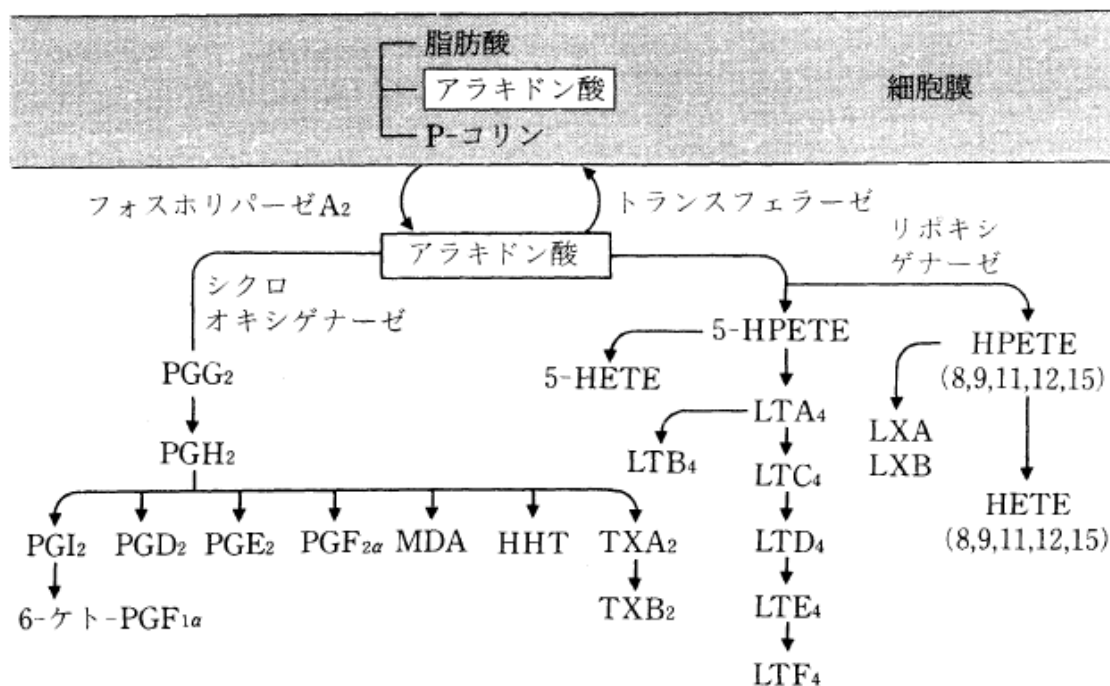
脂肪酸
アラキドン酸
P-コリン
細胞膜

フォスホリパーゼ$A_2$
トランスフェラーゼ
アラキドン酸
リポキシゲナーゼ
シクロオキシゲナーゼ

$PGG_2$
$PGH_2$
$PGI_2$ $PGD_2$ $PGE_2$ $PGF_{2\alpha}$ MDA HHT $TXA_2$
6-ケト-$PGF_{1\alpha}$
$TXB_2$

5-HPETE
5-HETE
$LTA_4$
$LTB_4$
$LTC_4$
$LTD_4$
$LTE_4$
$LTF_4$

HPETE (8,9,11,12,15)
LXA
LXB
HETE (8,9,11,12,15)